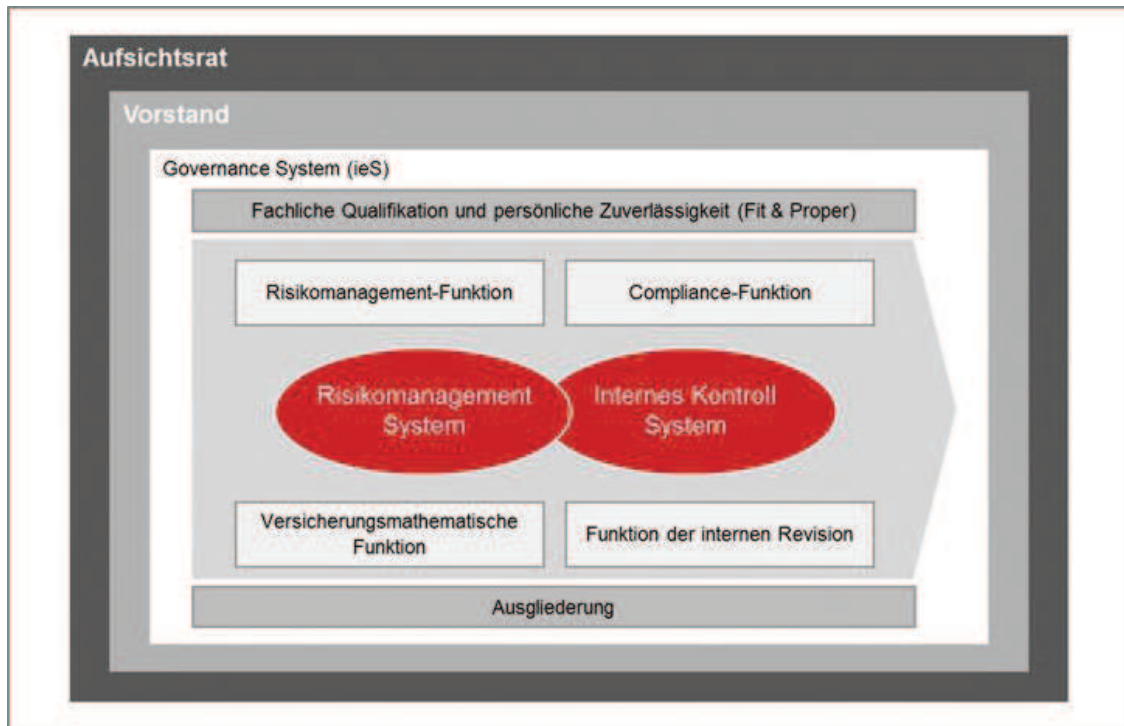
Aufsichtsrat

Vorstand

Governance System (ieS)

Fachliche Qualifikation und persönliche Zuverlässigkeit (Fit & Proper)

Risikomanagement-Funktion

Compliance-Funktion

Risikomanagement System

Internes Kontroll System

Versicherungsmathematische Funktion

Funktion der internen Revision

Ausgliederung